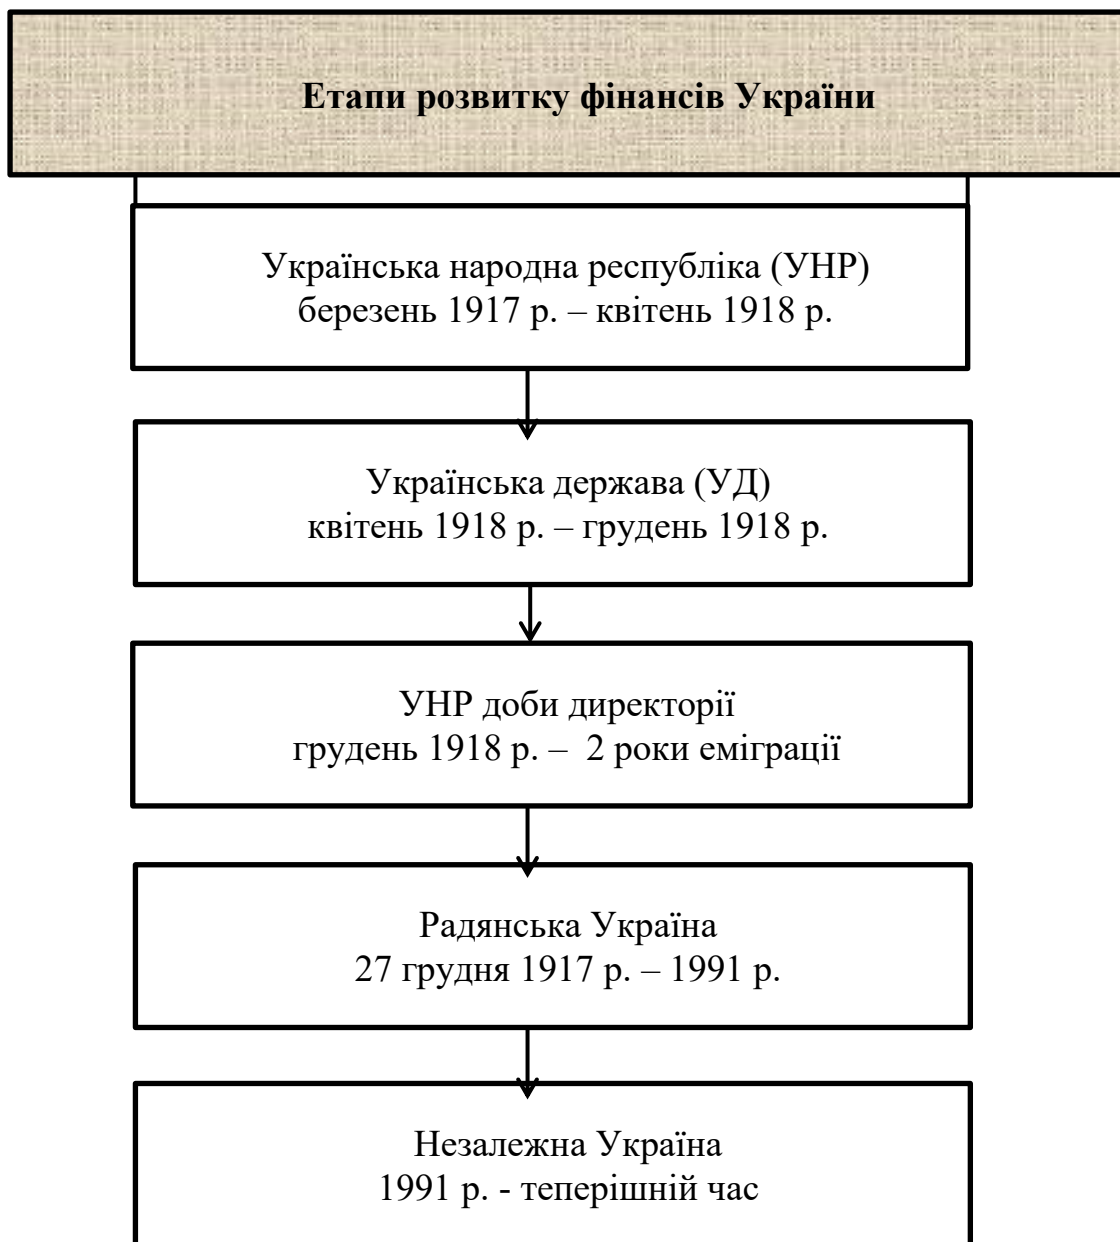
Етапи розвитку фінансів України

Українська народна республіка (УНР)
березень 1917 р. – квітень 1918 р.

Українська держава (УД)
квітень 1918 р. – грудень 1918 р.

УНР доби директорії
грудень 1918 р. – 2 роки еміграції

Радянська Україна
27 грудня 1917 р. – 1991 р.

Незалежна Україна
1991 р. - теперішній час